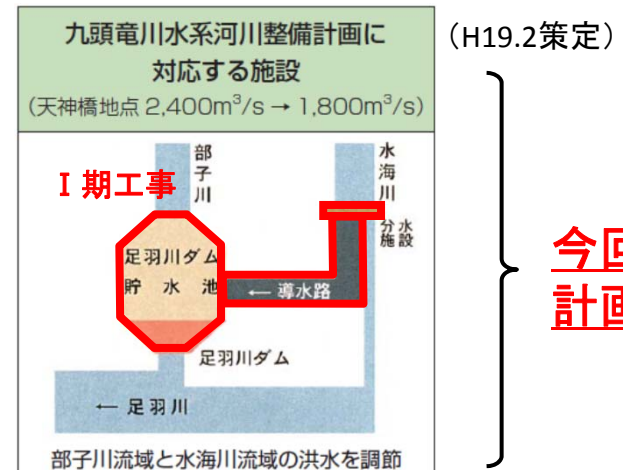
九頭竜川水系河川整備計画に対応する施設
(天神橋地点 2,400m$^3$/s → 1,800m$^3$/s)

(H19.2策定)

I 期工事

部子川

水海川

水海川分水施設

足羽川ダム貯水池

← 導水路

足羽川ダム

← 足羽川

部子川流域と水海川流域の洪水を調節

今回

計画